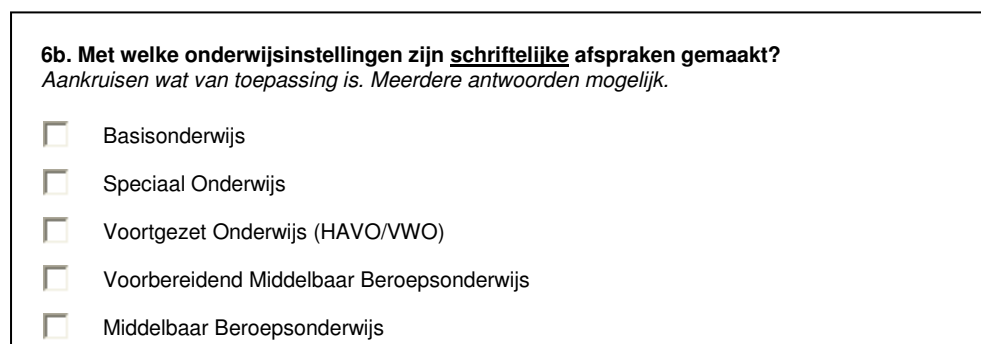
6b. Met welke onderwijsinstellingen zijn schriftelijke afspraken gemaakt?
Aankruisen wat van toepassing is. Meerdere antwoorden mogelijk.

Basisonderwijs

Speciaal Onderwijs

Voortgezet Onderwijs (HAVO/VWO)

Voorbereidend Middelbaar Beroepsonderwijs

Middelbaar Beroepsonderwijs